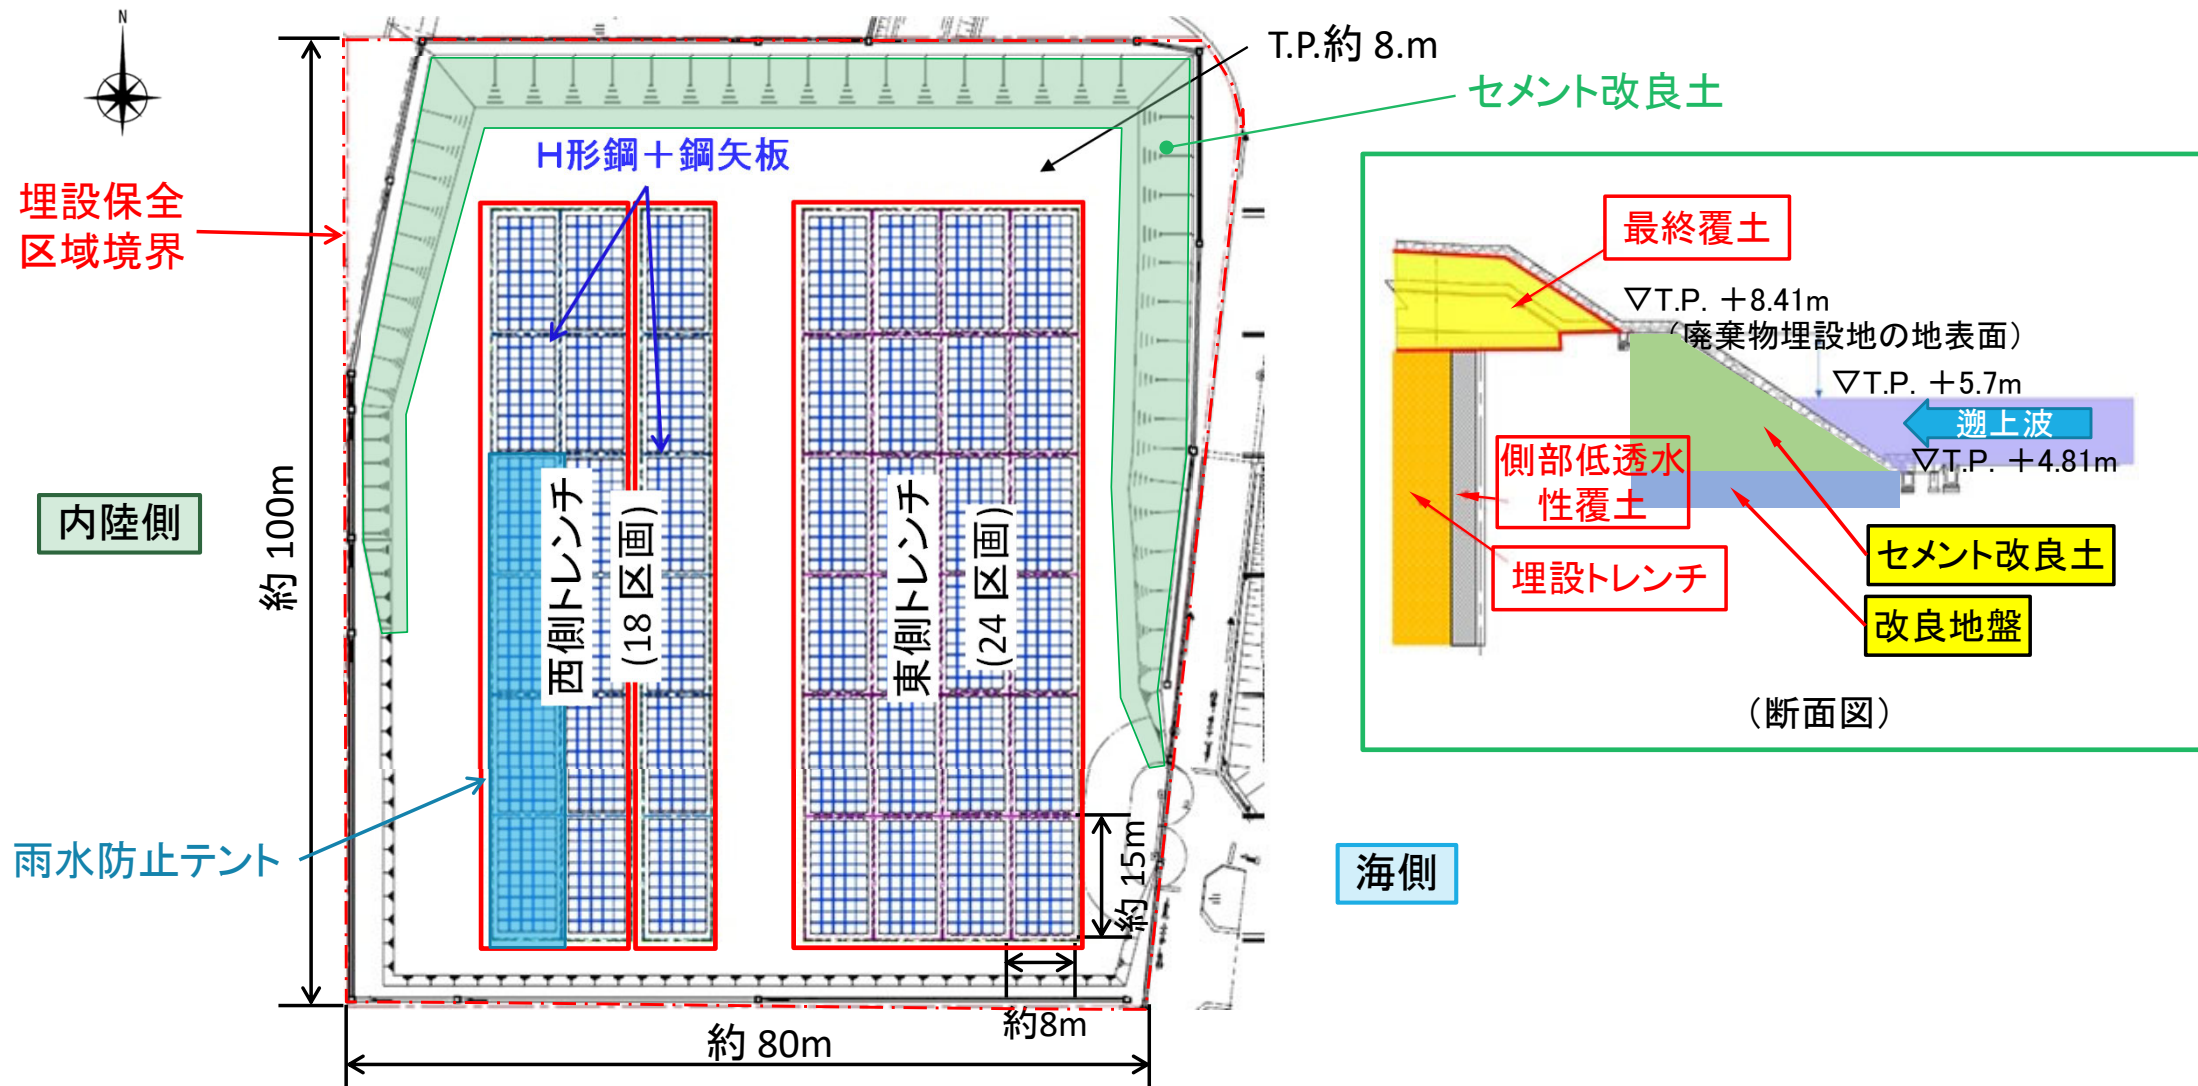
N

T.P.約 8.m

セメント改良土

H形鋼＋鋼矢板

埋設保全区域境界

内陸側

約 100m

西側トレンチ

(18 区画)

東側トレンチ

(24 区画)

雨水防止テント

約 15m

約8m

約 80m

最終覆土

▽T.P. ＋8.41m

（廃棄物埋設地の地表面）

▽T.P. ＋5.7m

遡上波

側部低透水性覆土

▽T.P. ＋4.81m

セメント改良土

埋設トレンチ

改良地盤

（断面図）

海側